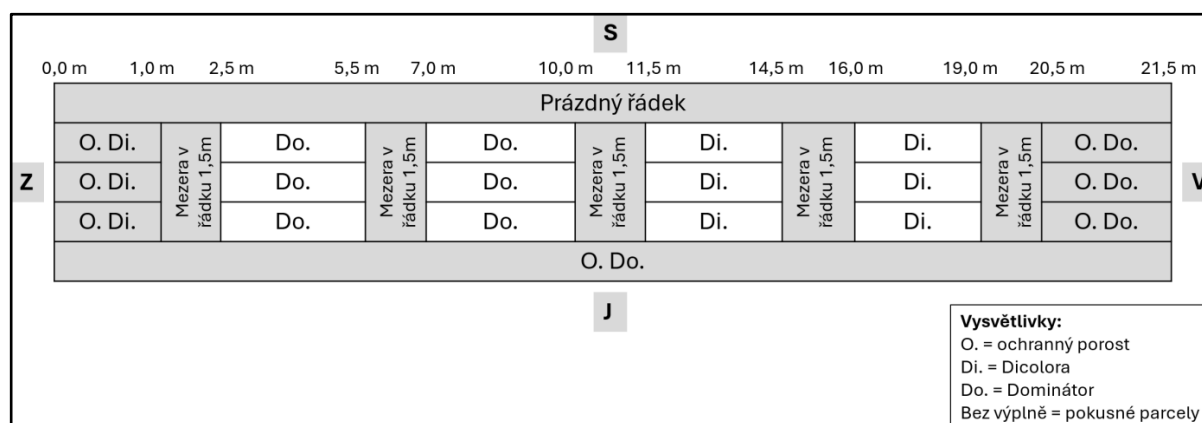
S

0,0 m 1,0 m 2,5 m 5,5 m 7,0 m 10,0 m 11,5 m 14,5 m 16,0 m 19,0 m 20,5 m 21,5 m

Z

V

Prázdný řádek

| O. Di. | Mezera v řádku 1,5m | Do. | Mezera v řádku 1,5m | Do. | Mezera v řádku 1,5m | Di. | Mezera v řádku 1,5m | Di. | Mezera v řádku 1,5m | O. Do. |
|---|---|---|---|---|---|---|---|---|---|---|
| O. Di. | | Do. | | Do. | | Di. | | Di. | | O. Do. |
| O. Di. | | Do. | | Do. | | Di. | | Di. | | O. Do. |

O. Do.

J

Vysvětlivky:
O. = ochranný porost
Di. = Dicolora
Do. = Dominátor
Bez výplně = pokusné parcely